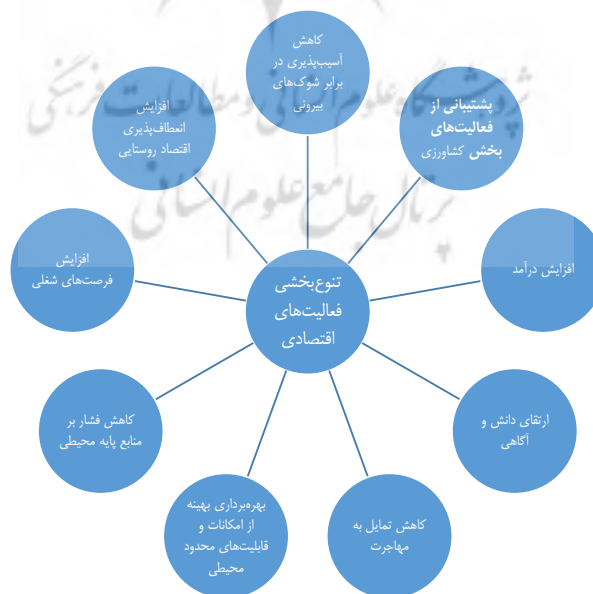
تنوع‌بخشی فعالیت‌های اقتصادی

کاهش آسیب‌پذیری در برابر شوک‌های بیرونی

پشتیبانی از فعالیت‌های بخش کشاورزی

افزایش درآمد

ارتقای دانش و آگاهی

کاهش تمایل به مهاجرت

بهره‌برداری بهینه از امکانات و قابلیت‌های محدود محیطی

کاهش فشار بر منابع پایه محیطی

افزایش فرصت‌های شغلی

افزایش انعطاف‌پذیری اقتصاد روستایی

پژوهشگاه علوم انسانی و مطالعات فرهنگی
پرتال جامع علوم انسانی